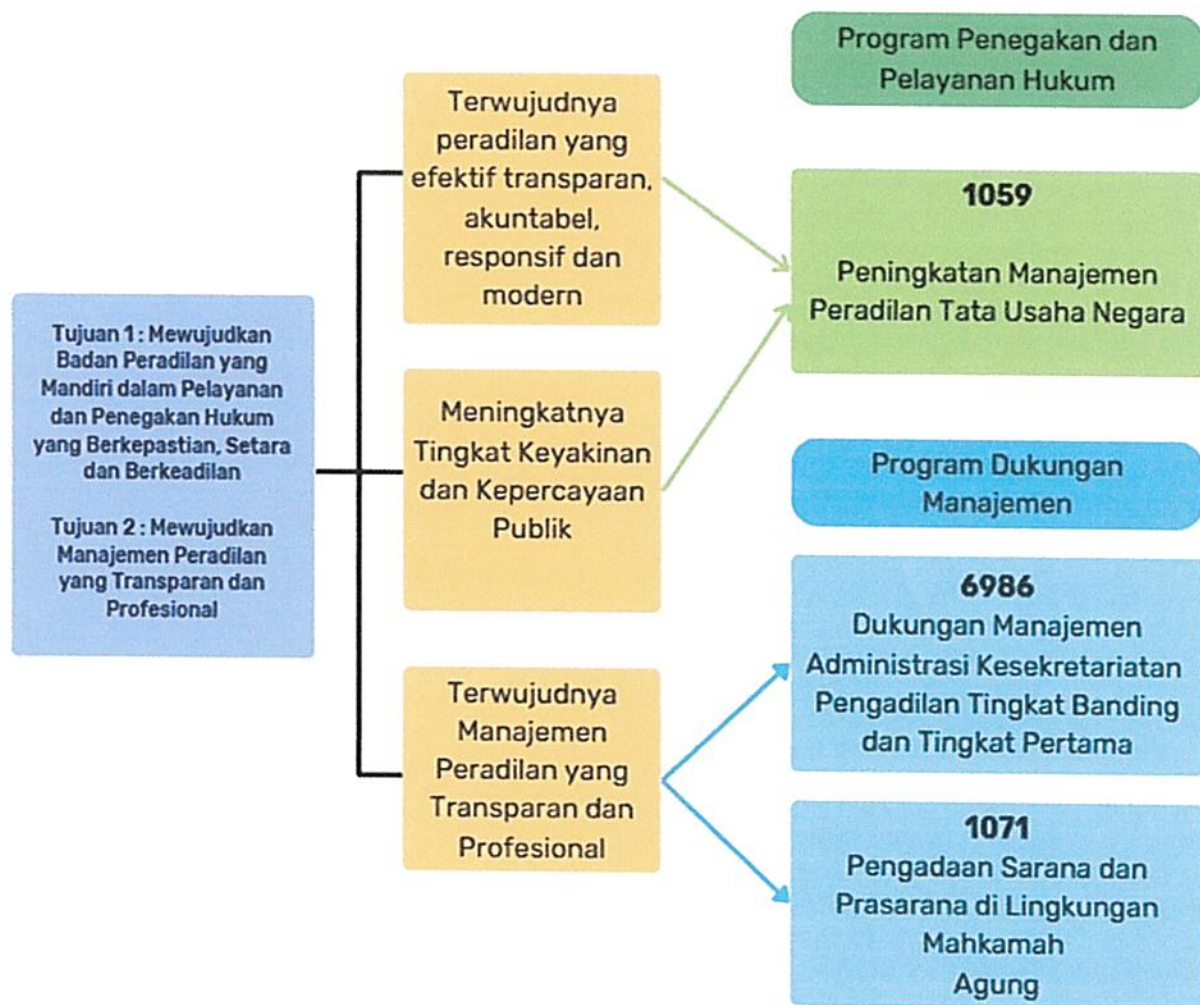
Tujuan 1 : Mewujudkan Badan Peradilan yang Mandiri dalam Pelayanan dan Penegakan Hukum yang Berkepastian, Setara dan Berkeadilan

Tujuan 2 : Mewujudkan Manajemen Peradilan yang Transparan dan Profesional

Terwujudnya peradilan yang efektif transparan, akuntabel, responsif dan modern

Meningkatnya Tingkat Keyakinan dan Kepercayaan Publik

Terwujudnya Manajemen Peradilan yang Transparan dan Profesional

Program Penegakan dan Pelayanan Hukum

1059

Peningkatan Manajemen Peradilan Tata Usaha Negara

Program Dukungan Manajemen

6986
Dukungan Manajemen Administrasi Kesekretariatan Pengadilan Tingkat Banding dan Tingkat Pertama

1071
Pengadaan Sarana dan Prasarana di Lingkungan Mahkamah Agung